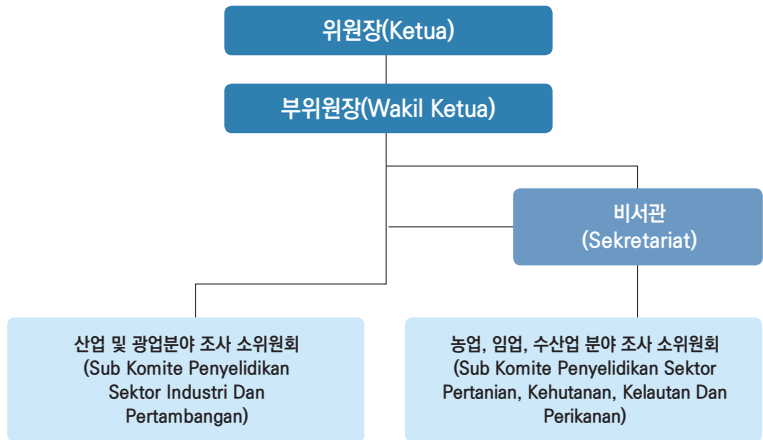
위원장(Ketua)

부위원장(Wakil Ketua)

비서관
(Sekretariat)

산업 및 광업분야 조사 소위원회
(Sub Komite Penyelidikan Sektor Industri Dan Pertambangan)

농업, 임업, 수산업 분야 조사 소위원회
(Sub Komite Penyelidikan Sektor Pertanian, Kehutanan, Kelautan Dan Perikanan)